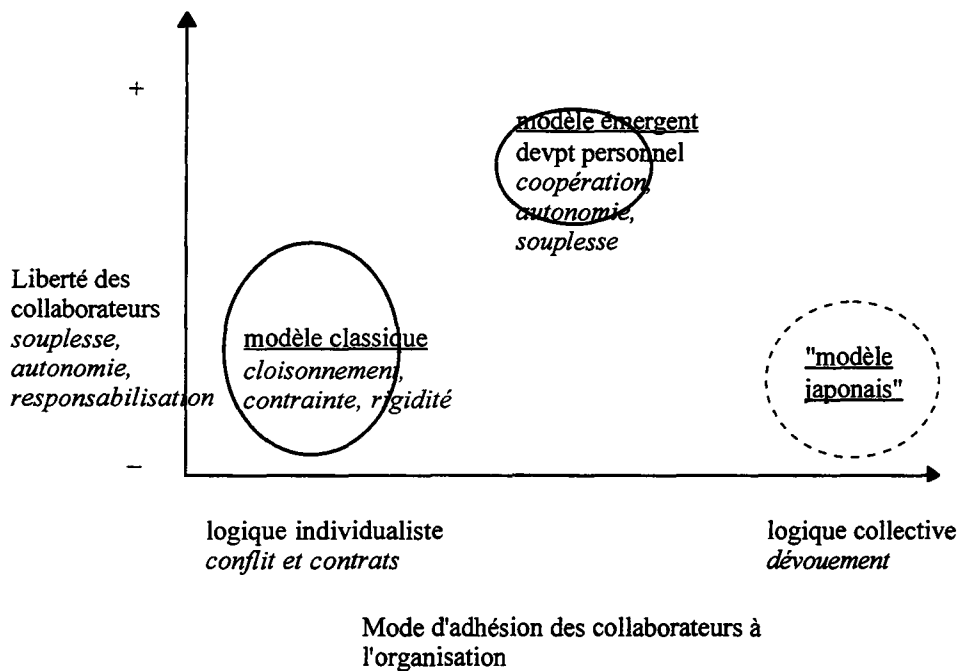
+

modèle émergent
devpt personnel
*coopération,*
*autonomie,*
*souplesse*

Liberté des collaborateurs
*souplesse,*
*autonomie,*
*responsabilisation*

modèle classique
*cloisonnement,*
*contrainte, rigidité*

"modèle japonais"

–

logique individualiste
*conflit et contrats*

logique collective
*dévouement*

Mode d'adhésion des collaborateurs à l'organisation